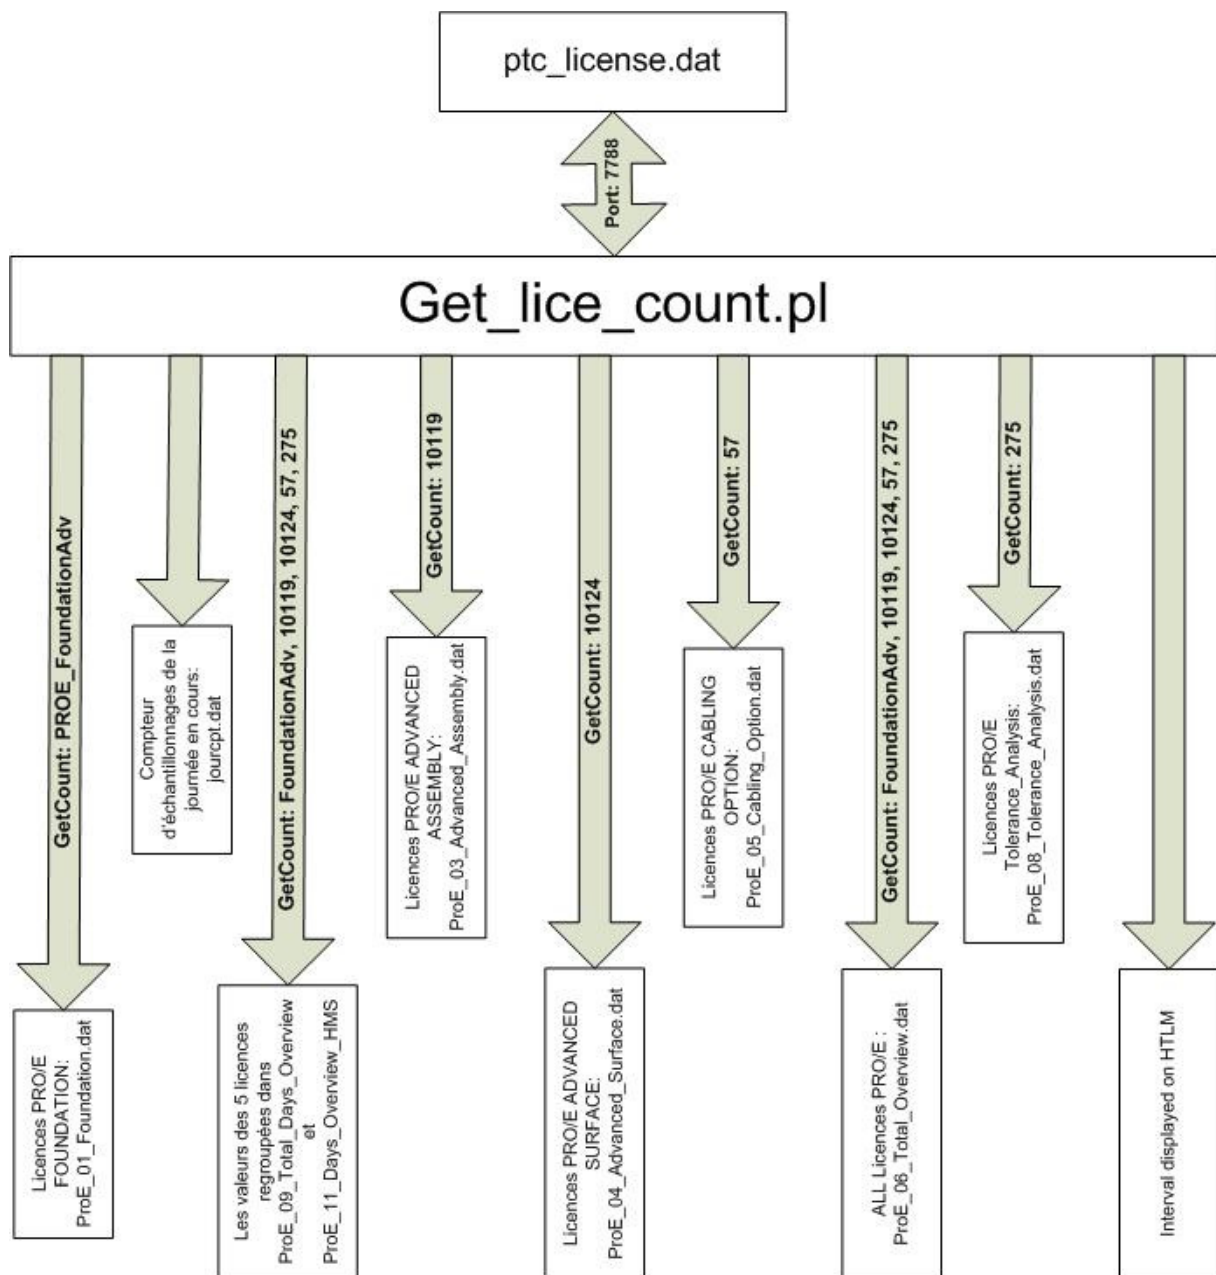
ptc_license.dat

Port: 7788

Get_lice_count.pl

GetCount: PROE_FoundationAdv

Licences PRO/E FOUNDATION: ProE_01_Foundation.dat

Compteur d'échantillonnages de la journée en cours: jourcpt.dat

GetCount: FoundationAdv, 10119, 10124, 57, 275

Les valeurs des 5 licences regroupées dans ProE_09_Total_Days_Overview et ProE_11_Days_Overview_HMS

GetCount: 10119

Licences PRO/E ADVANCED ASSEMBLY: ProE_03_Advanced_Assembly.dat

GetCount: 10124

Licences PRO/E ADVANCED SURFACE: ProE_04_Advanced_Surface.dat

GetCount: 57

Licences PRO/E CABLING OPTION: ProE_05_Cabling_Option.dat

GetCount: FoundationAdv, 10119, 10124, 57, 275

ALL Licences PRO/E : ProE_06_Total_Overview.dat

GetCount: 275

Licences PRO/E Tolerance_Analysis: ProE_08_Tolerance_Analysis.dat

Interval displayed on HTLM